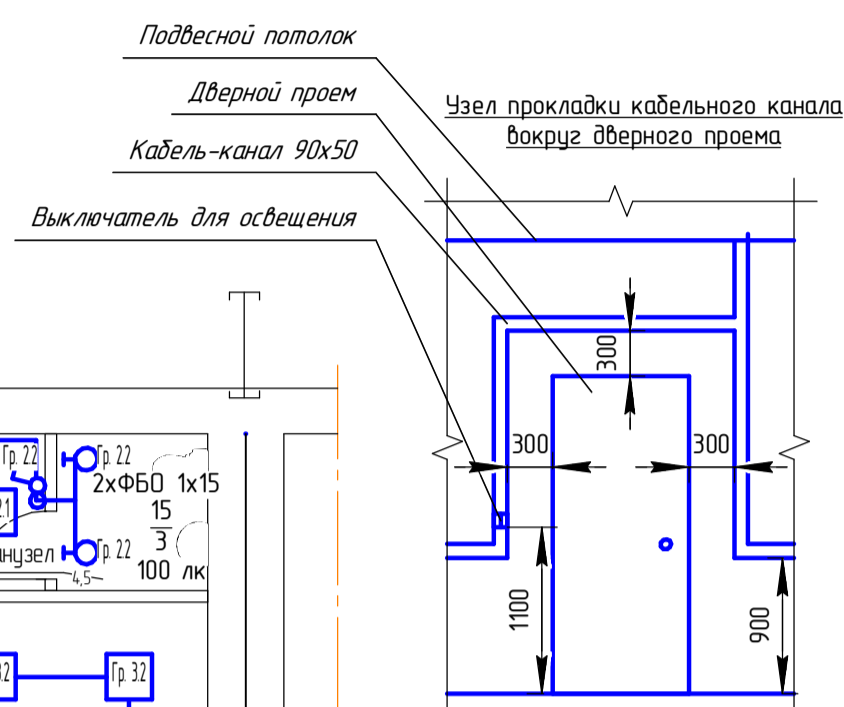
Подвесной потолок

Дверной проем

Кабель-канал 90х50

Выключатель для освещения

Узел прокладки кабельного канала вокруг дверного проема

300

300

300

1100

900

Гр. 22

Гр. 22

2хФБО 1х15

$\frac{15}{3}$

100 лк

Гр. 22

анузел

4,5

2.1

.2

Гр. 3.2